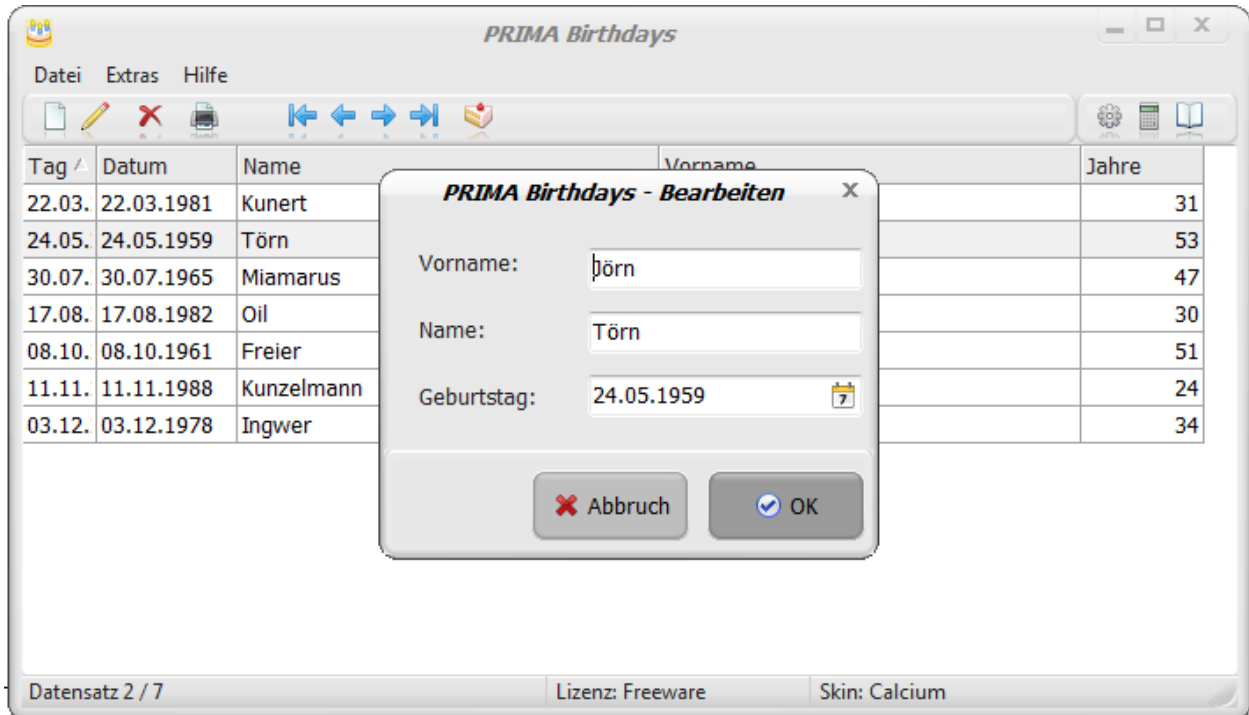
PRIMA Birthdays

Datei Extras Hilfe

| Tag | Datum | Name | Vorname | Jahre |
|---|---|---|---|---|
| 22.03. | 22.03.1981 | Kunert | | 31 |
| 24.05. | 24.05.1959 | Törn | | 53 |
| 30.07. | 30.07.1965 | Miamarus | | 47 |
| 17.08. | 17.08.1982 | Oil | | 30 |
| 08.10. | 08.10.1961 | Freier | | 51 |
| 11.11. | 11.11.1988 | Kunzelmann | | 24 |
| 03.12. | 03.12.1978 | Ingwer | | 34 |

PRIMA Birthdays - Bearbeiten

Vorname: Jörn

Name: Törn

Geburtstag: 24.05.1959

7

Abbruch

OK

Datensatz 2 / 7

Lizenz: Freeware

Skin: Calcium